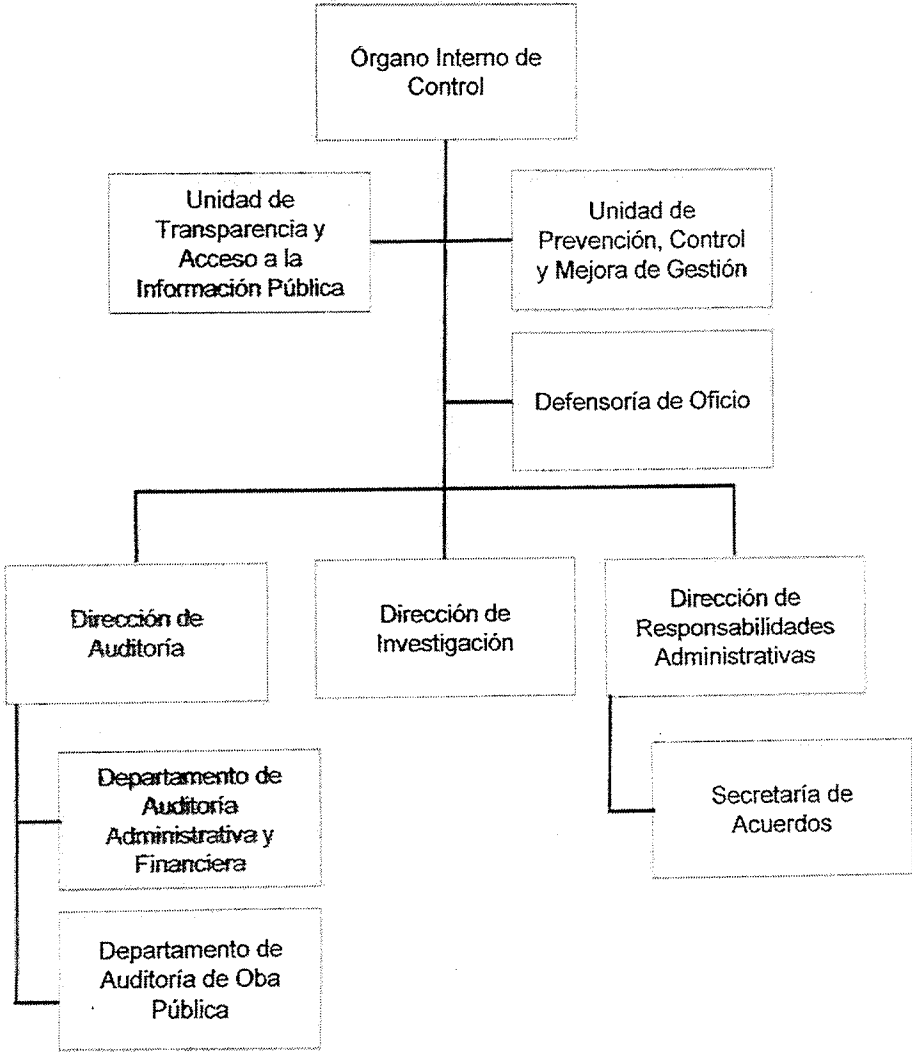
Órgano Interno de Control

Unidad de Transparencia y Acceso a la Información Pública

Unidad de Prevención, Control y Mejora de Gestión

Defensoría de Oficio

Dirección de Auditoría

Dirección de Investigación

Dirección de Responsabilidades Administrativas

Departamento de Auditoría Administrativa y Financiera

Secretaría de Acuerdos

Departamento de Auditoría de Oba Pública